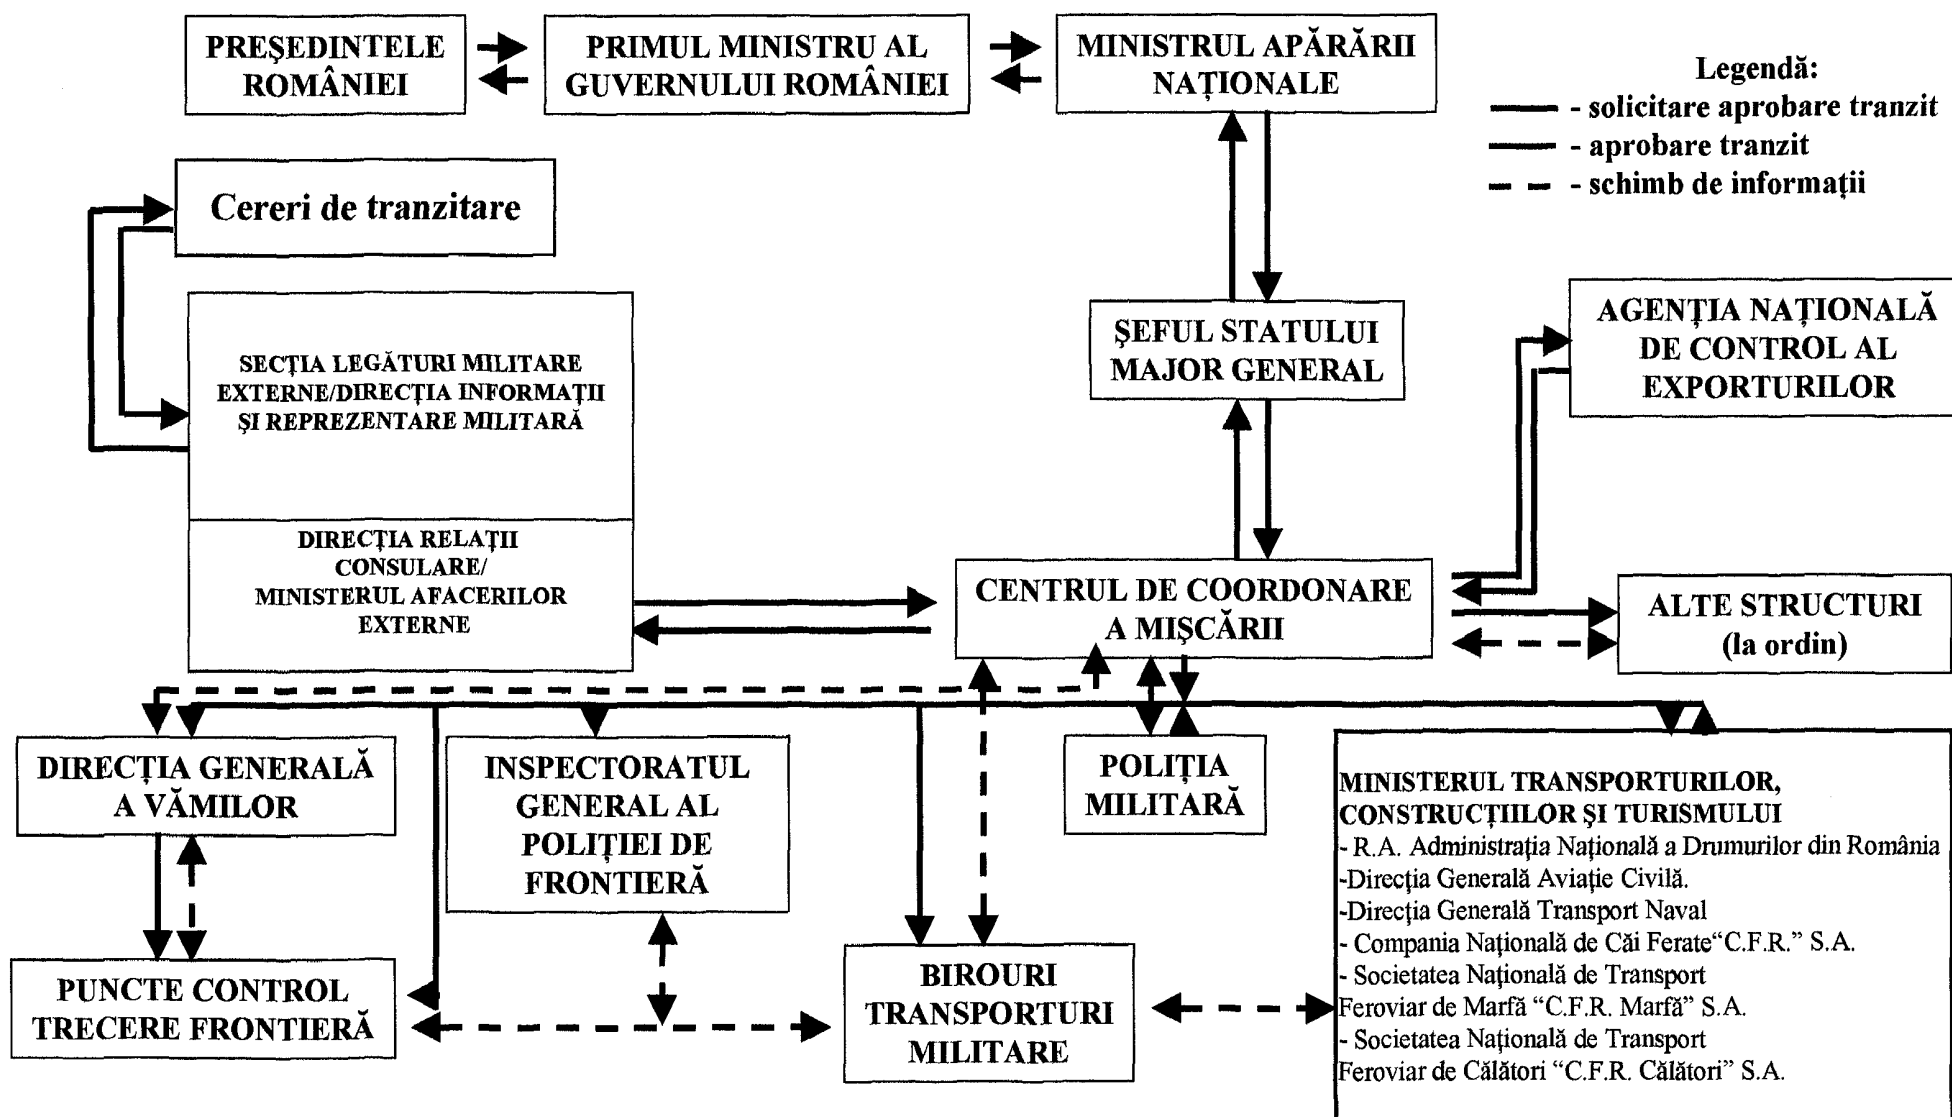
PREŞEDINTELE ROMÂNIEI

PRIMUL MINISTRU AL GUVERNULUI ROMÂNIEI

MINISTRUL APĂRĂRII NAŢIONALE

Legendă:
- solicitare aprobare tranzit
- aprobare tranzit
- schimb de informaţii

Cereri de tranzitare

SECŢIA LEGĂTURI MILITARE EXTERNE/DIRECŢIA INFORMAŢII ŞI REPREZENTARE MILITARĂ

DIRECŢIA RELAŢII CONSULARE/ MINISTERUL AFACERILOR EXTERNE

ŞEFUL STATULUI MAJOR GENERAL

AGENŢIA NAŢIONALĂ DE CONTROL AL EXPORTURILOR

CENTRUL DE COORDONARE A MIŞCĂRII

ALTE STRUCTURI (la ordin)

DIRECŢIA GENERALĂ A VĂMILOR

INSPECTORATUL GENERAL AL POLIŢIEI DE FRONTIERĂ

POLIŢIA MILITARĂ

MINISTERUL TRANSPORTURILOR, CONSTRUCŢIILOR ŞI TURISMULUI
- R.A. Administraţia Naţională a Drumurilor din România
-Direcţia Generală Aviaţie Civilă.
-Direcţia Generală Transport Naval
- Compania Naţională de Căi Ferate“C.F.R.” S.A.
- Societatea Naţională de Transport Feroviar de Marfă “C.F.R. Marfă” S.A.
- Societatea Naţională de Transport Feroviar de Călători “C.F.R. Călători” S.A.

PUNCTE CONTROL TRECERE FRONTIERĂ

BIROURI TRANSPORTURI MILITARE